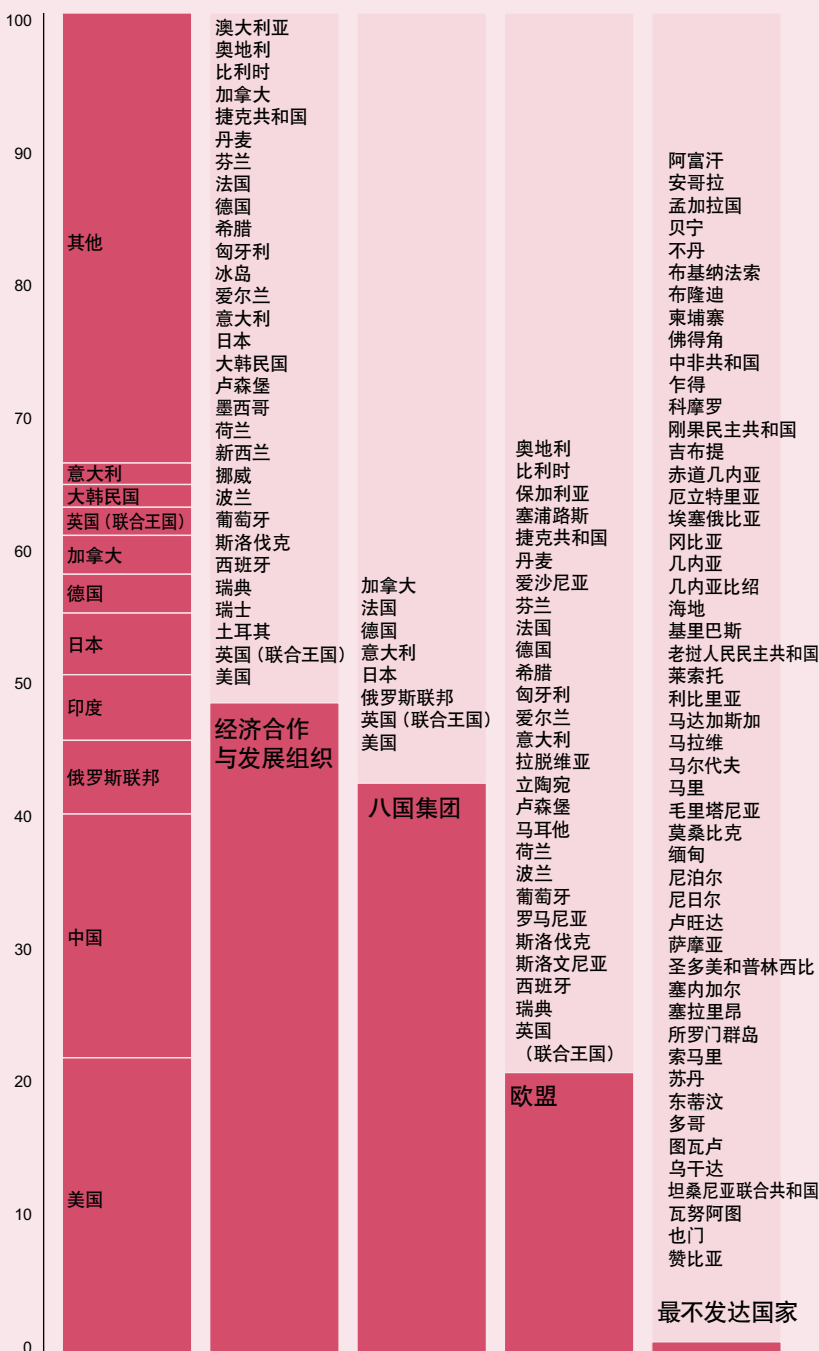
100
90
80
70
60
50
40
30
20
10
0

其他
意大利
大韩民国
英国（联合王国）
加拿大
德国
日本
印度
俄罗斯联邦
中国
美国

澳大利亚
奥地利
比利时
加拿大
捷克共和国
丹麦
芬兰
法国
德国
希腊
匈牙利
冰岛
爱尔兰
意大利
日本
大韩民国
卢森堡
墨西哥
荷兰
新西兰
挪威
波兰
葡萄牙
斯洛伐克
西班牙
瑞典
瑞士
土耳其
英国（联合王国）
美国
经济合作与发展组织

加拿大
法国
德国
意大利
日本
俄罗斯联邦
英国（联合王国）
美国
八国集团

奥地利
比利时
保加利亚
塞浦路斯
捷克共和国
丹麦
爱沙尼亚
芬兰
法国
德国
希腊
匈牙利
爱尔兰
意大利
拉脱维亚
立陶宛
卢森堡
马耳他
荷兰
波兰
葡萄牙
罗马尼亚
斯洛伐克
斯洛文尼亚
西班牙
瑞典
英国
（联合王国）
欧盟

阿富汗
安哥拉
孟加拉国
贝宁
不丹
布基纳法索
布隆迪
柬埔寨
佛得角
中非共和国
乍得
科摩罗
刚果民主共和国
吉布提
赤道几内亚
厄立特里亚
埃塞俄比亚
冈比亚
几内亚
几内亚比绍
海地
基里巴斯
老挝人民民主共和国
莱索托
利比里亚
马达加斯加
马拉维
马尔代夫
马里
毛里塔尼亚
莫桑比克
缅甸
尼泊尔
尼日尔
卢旺达
萨摩亚
圣多美和普林西比
塞内加尔
塞拉里昂
所罗门群岛
索马里
苏丹
东蒂汶
多哥
图瓦卢
乌干达
坦桑尼亚联合共和国
瓦努阿图
也门
赞比亚
最不发达国家